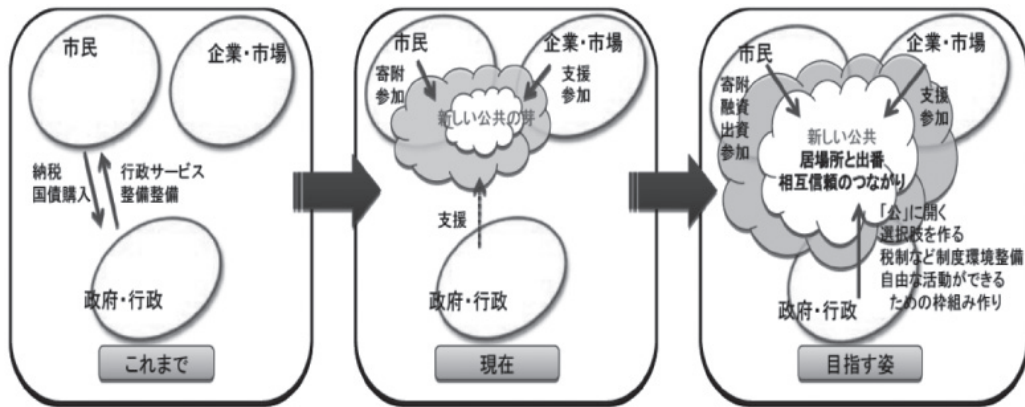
市民

企業・市場

納税
国債購入

行政サービス
整備整備

政府・行政

これまで

市民

企業・市場

寄附
参加

支援
参加

新しい公共の芽

支援

政府・行政

現在

市民

企業・市場

寄附
融資
出資
参加

支援
参加

新しい公共
居場所と出番
相互信頼のつながり

「公」に開く
選択肢を作る
税制など制度環境整備
自由な活動ができる
ための枠組み作り

政府・行政

目指す姿